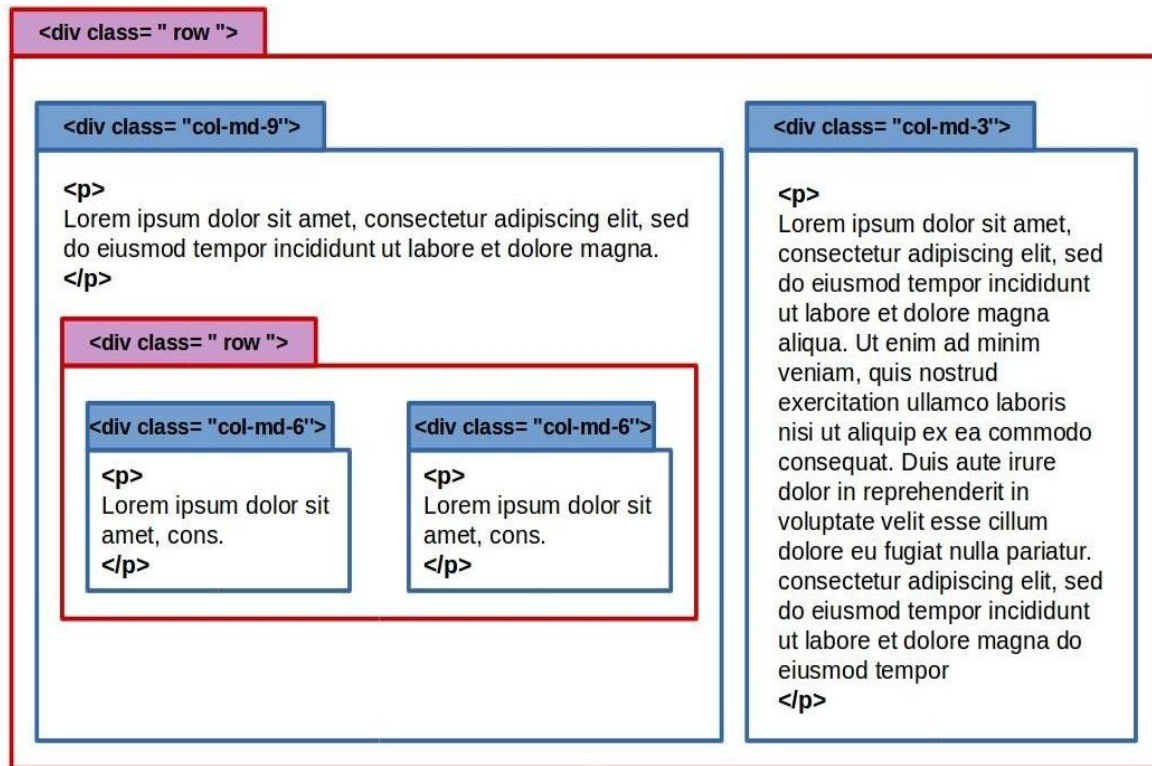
<div class= " row ">

<div class= "col-md-9">

<p>
Lorem ipsum dolor sit amet, consectetur adipiscing elit, sed do eiusmod tempor incididunt ut labore et dolore magna.
</p>

<div class= " row ">

<div class= "col-md-6">

<p>
Lorem ipsum dolor sit amet, cons.
</p>

<div class= "col-md-6">

<p>
Lorem ipsum dolor sit amet, cons.
</p>

<div class= "col-md-3">

<p>
Lorem ipsum dolor sit amet, consectetur adipiscing elit, sed do eiusmod tempor incididunt ut labore et dolore magna aliqua. Ut enim ad minim veniam, quis nostrud exercitation ullamco laboris nisi ut aliquip ex ea commodo consequat. Duis aute irure dolor in reprehenderit in voluptate velit esse cillum dolore eu fugiat nulla pariatur. consectetur adipiscing elit, sed do eiusmod tempor incididunt ut labore et dolore magna do eiusmod tempor
</p>